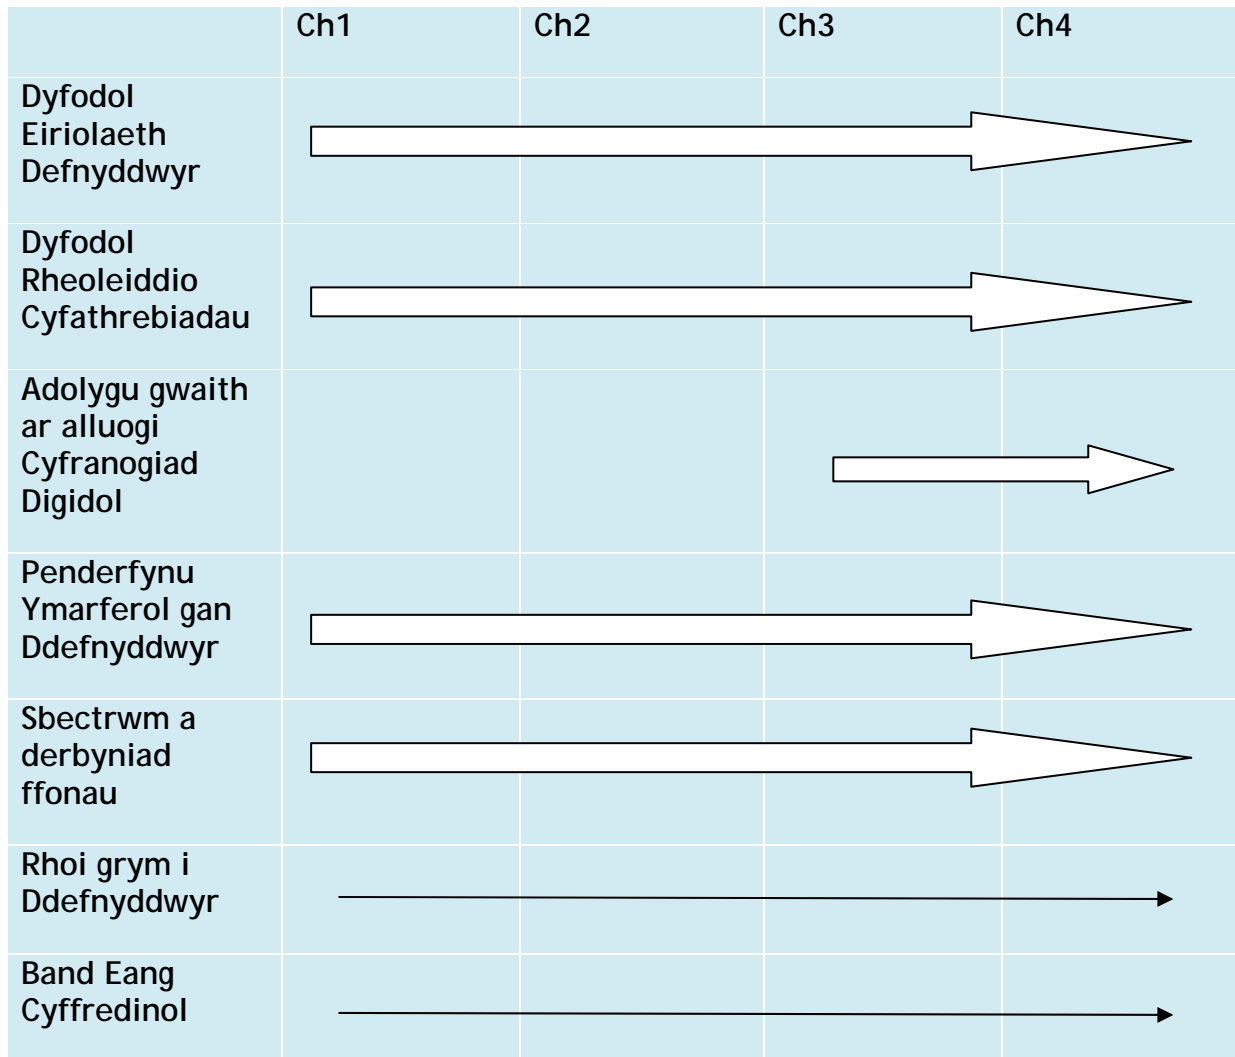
| | Ch1 | Ch2 | Ch3 | Ch4 |
|---|---|---|---|---|
| Dyfodol Eiriolaeth Defnyddwyr | | | | |
| Dyfodol Rheoleiddio Cyfathrebiadau | | | | |
| Adolygu gwaith ar alluogi Cyfranogiad Digidol | | | | |
| Penderfynu Ymarferol gan Ddefnyddwyr | | | | |
| Sbectrwm a derbyniad ffonau | | | | |
| Rhoi grym i Ddefnyddwyr | | | | |
| Band Eang Cyffredinol | | | | |